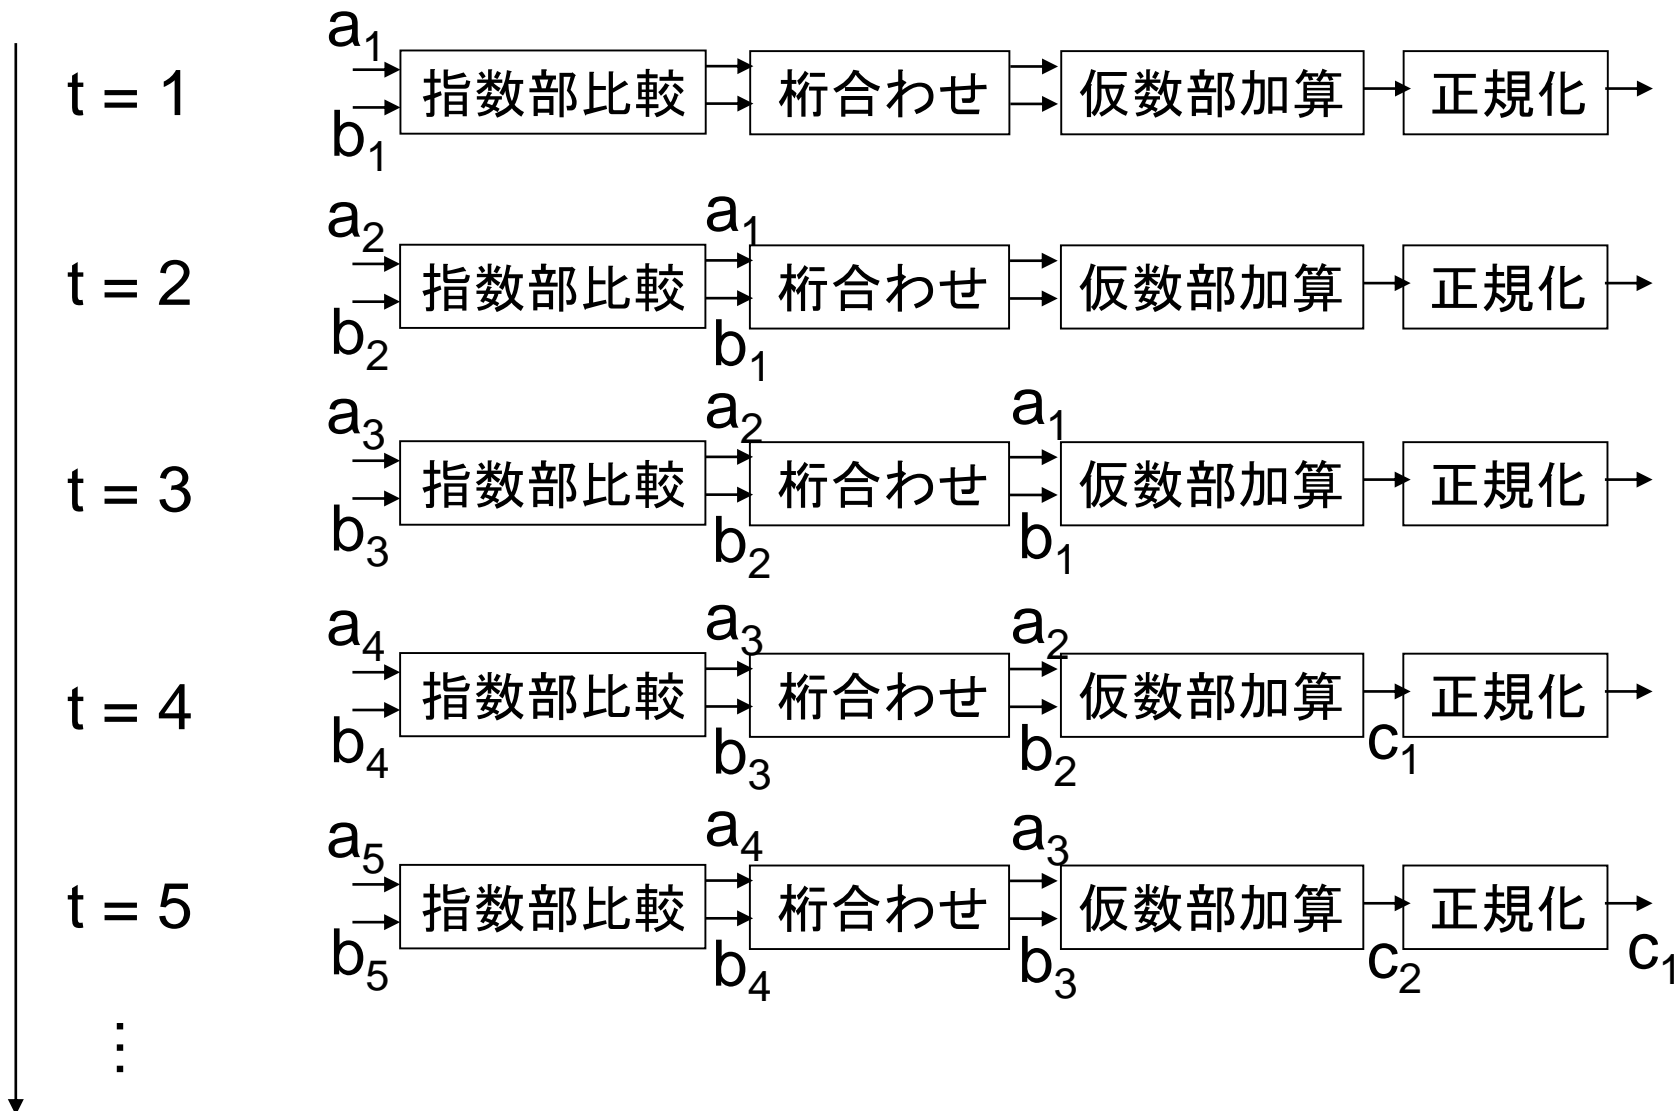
t = 1
$a_1$ $b_1$ 指数部比較 桁合わせ 仮数部加算 正規化

t = 2
$a_2$ $b_2$ 指数部比較 $a_1$ $b_1$ 桁合わせ 仮数部加算 正規化

t = 3
$a_3$ $b_3$ 指数部比較 $a_2$ $b_2$ 桁合わせ $a_1$ $b_1$ 仮数部加算 正規化

t = 4
$a_4$ $b_4$ 指数部比較 $a_3$ $b_3$ 桁合わせ $a_2$ $b_2$ 仮数部加算 $c_1$ 正規化

t = 5
$a_5$ $b_5$ 指数部比較 $a_4$ $b_4$ 桁合わせ $a_3$ $b_3$ 仮数部加算 $c_2$ 正規化 $c_1$

⋮